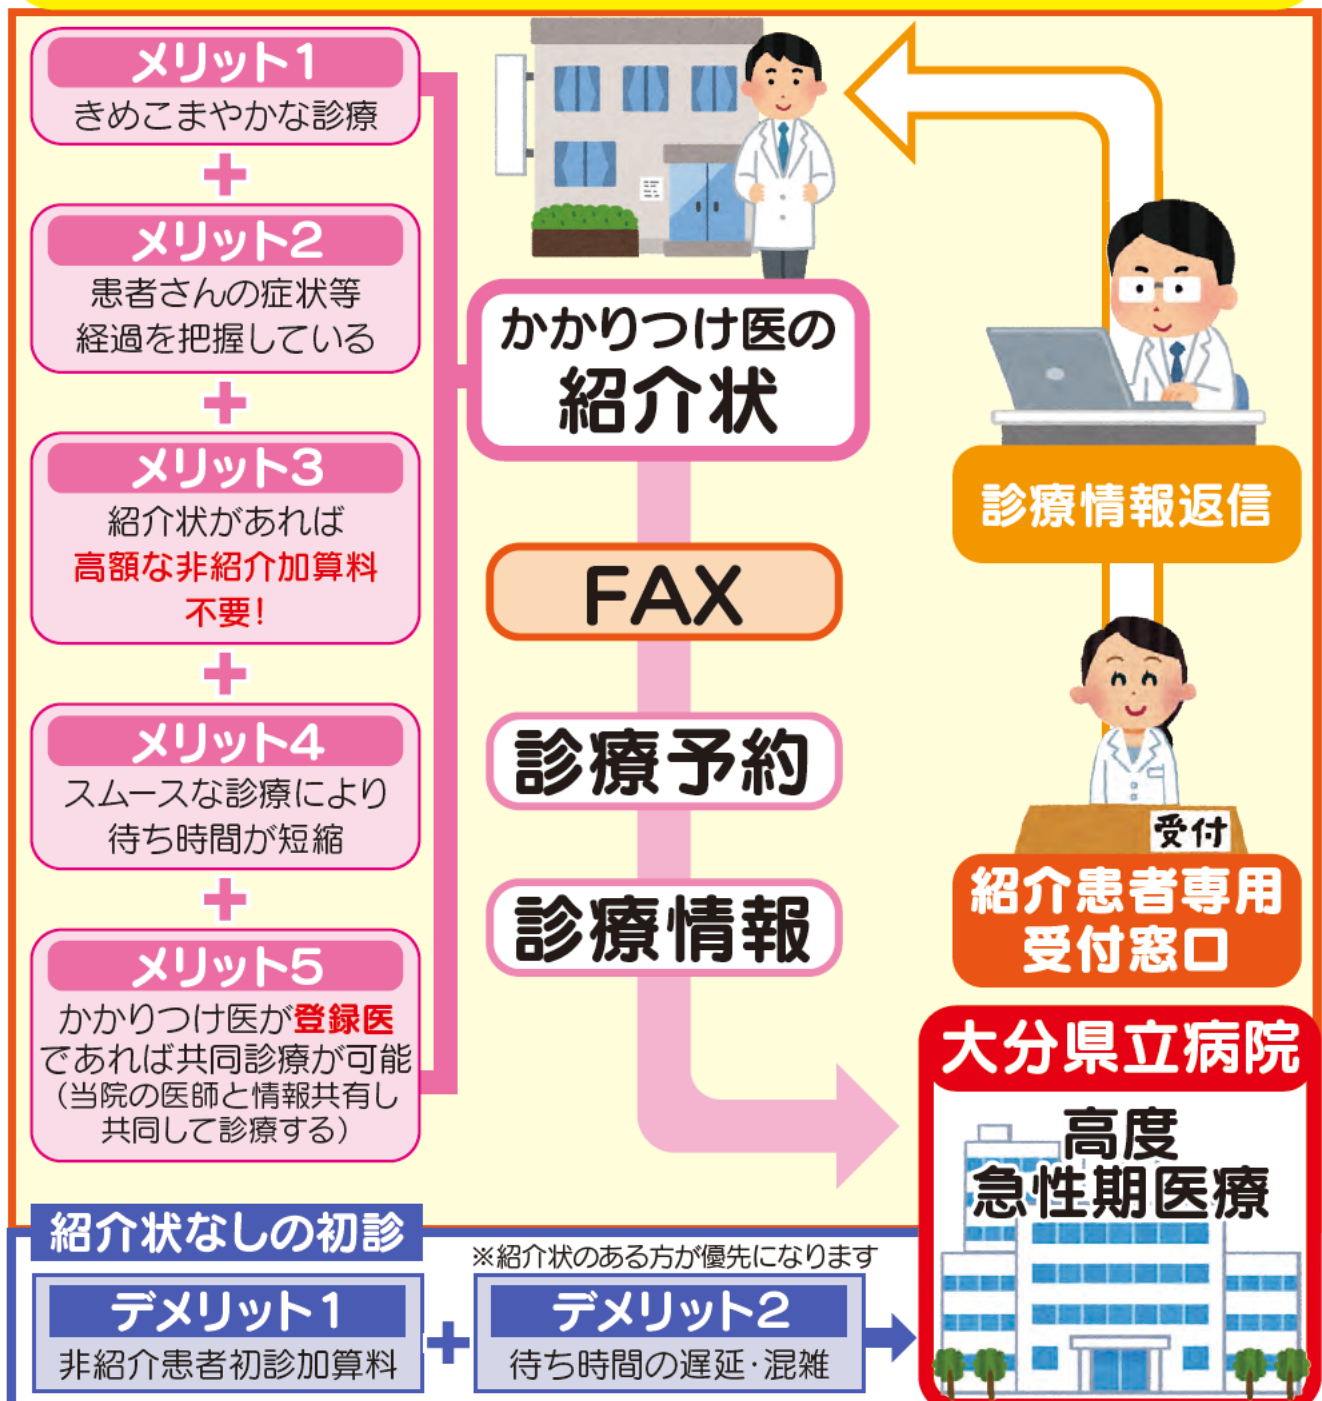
メリット1
きめこまやかな診療

+

メリット2
患者さんの症状等経過を把握している

+

メリット3
紹介状があれば
高額な非紹介加算料
不要!

+

メリット4
スムースな診療により待ち時間が短縮

+

メリット5
かかりつけ医が登録医であれば共同診療が可能
(当院の医師と情報共有し共同して診療する)

かかりつけ医の
紹介状

FAX

診療予約

診療情報

診療情報返信

受付

紹介患者専用
受付窓口

大分県立病院

高度
急性期医療

紹介状なしの初診

※紹介状のある方が優先になります

デメリット1
非紹介患者初診加算料

+

デメリット2
待ち時間の遅延·混雑